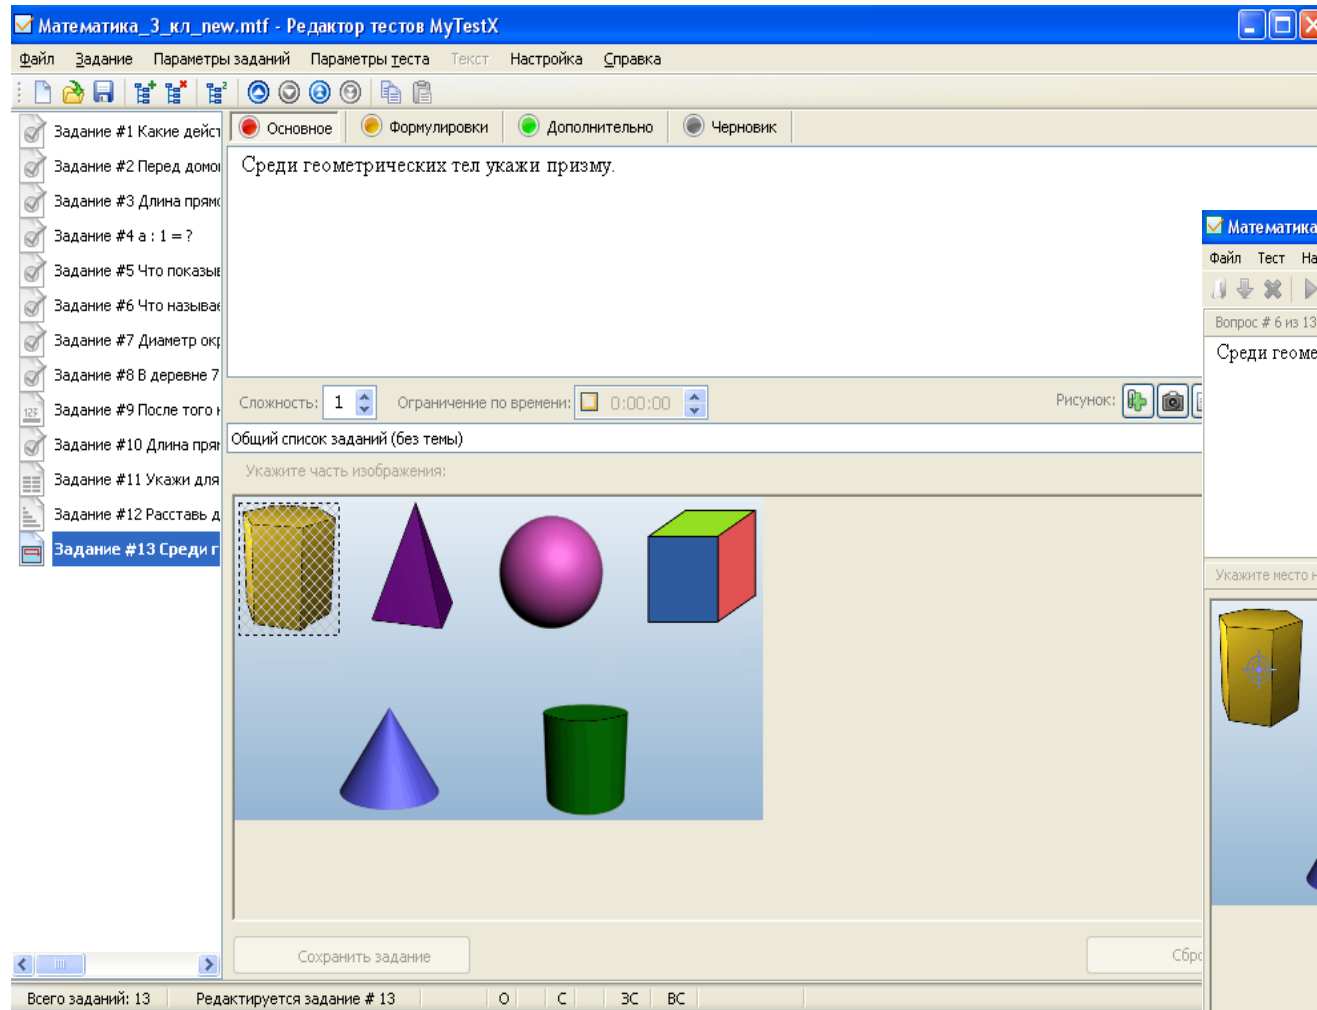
Математика_3_кл_new.mtf - Редактор тестов MyTestX

Файл Задание Параметры заданий Параметры теста Текст Настройка Справка

Задание #1 Какие дейст
Задание #2 Перед домо
Задание #3 Длина прям
Задание #4 a : 1 = ?
Задание #5 Что показы
Задание #6 Что называ
Задание #7 Диаметр окр
Задание #8 В деревне 7
Задание #9 После того
Задание #10 Длина пря
Задание #11 Укажи для
Задание #12 Расставь д
Задание #13 Среди г

Основное Формулировки Дополнительно Черновик

Среди геометрических тел укажи призму.

Сложность: 1 Ограничение по времени: 0:00:00 Рисунок:

Общий список заданий (без темы)

Укажите часть изображения:

Сохранить задание

Сбро

Всего заданий: 13 Редактируется задание # 13 О С ЗС ВС

Математика
Файл Тест На
Вопрос # 6 из 13
Среди геоме
Укажите место